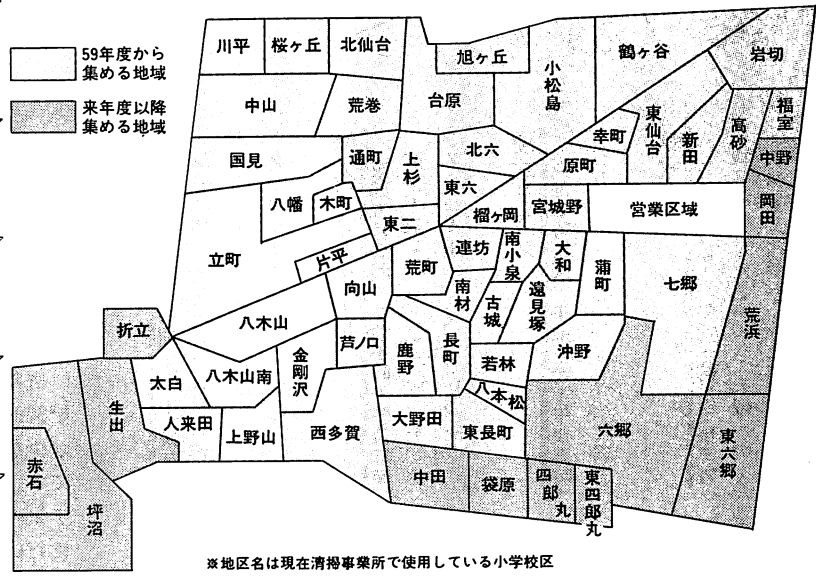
59年度から集める地域

来年度以降集める地域

川平
桜ヶ丘
北仙台
旭ヶ丘
小松島
鶴ヶ谷
岩切
中山
荒巻
台原
東仙台
新田
高砂
福室
中野
国見
通町
上杉
北六
幸町
原町
八幡
木町
東六
東二
榴ヶ岡
宮城野
営業区域
岡田
立町
片平
連坊
南小泉
大和
蒲町
七郷
荒町
南材
遠見塚
古城
向山
八木山
荒浜
折立
芦ノ口
金剛沢
鹿野
長町
若林
沖野
太白
八木山南
八本松
生出
人来田
上野山
西多賀
大野田
東長町
六郷
東六郷
赤石
中田
袋原
四郎丸
東四郎丸
坪沼

※地区名は現在清掃事業所で使用している小学校区